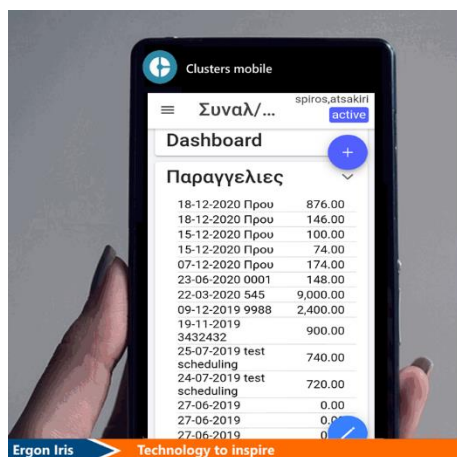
Clusters mobile

Συναλ/...

spiros,atsakiri
active

Dashboard

+

Παραγγελίες

| | |
|---|---|
| 18-12-2020 Πρου | 876.00 |
| 18-12-2020 Πρου | 146.00 |
| 15-12-2020 Πρου | 100.00 |
| 15-12-2020 Πρου | 74.00 |
| 07-12-2020 Πρου | 174.00 |
| 23-06-2020 0001 | 148.00 |
| 22-03-2020 545 | 9,000.00 |
| 09-12-2019 9988 | 2,400.00 |
| 19-11-2019 3432432 | 900.00 |
| 25-07-2019 test scheduling | 740.00 |
| 24-07-2019 test scheduling | 720.00 |
| 27-06-2019 | 0.00 |
| 27-06-2019 | 0.0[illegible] |
| 27-06-2019 | 0.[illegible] |

Ergon Iris
Technology to inspire